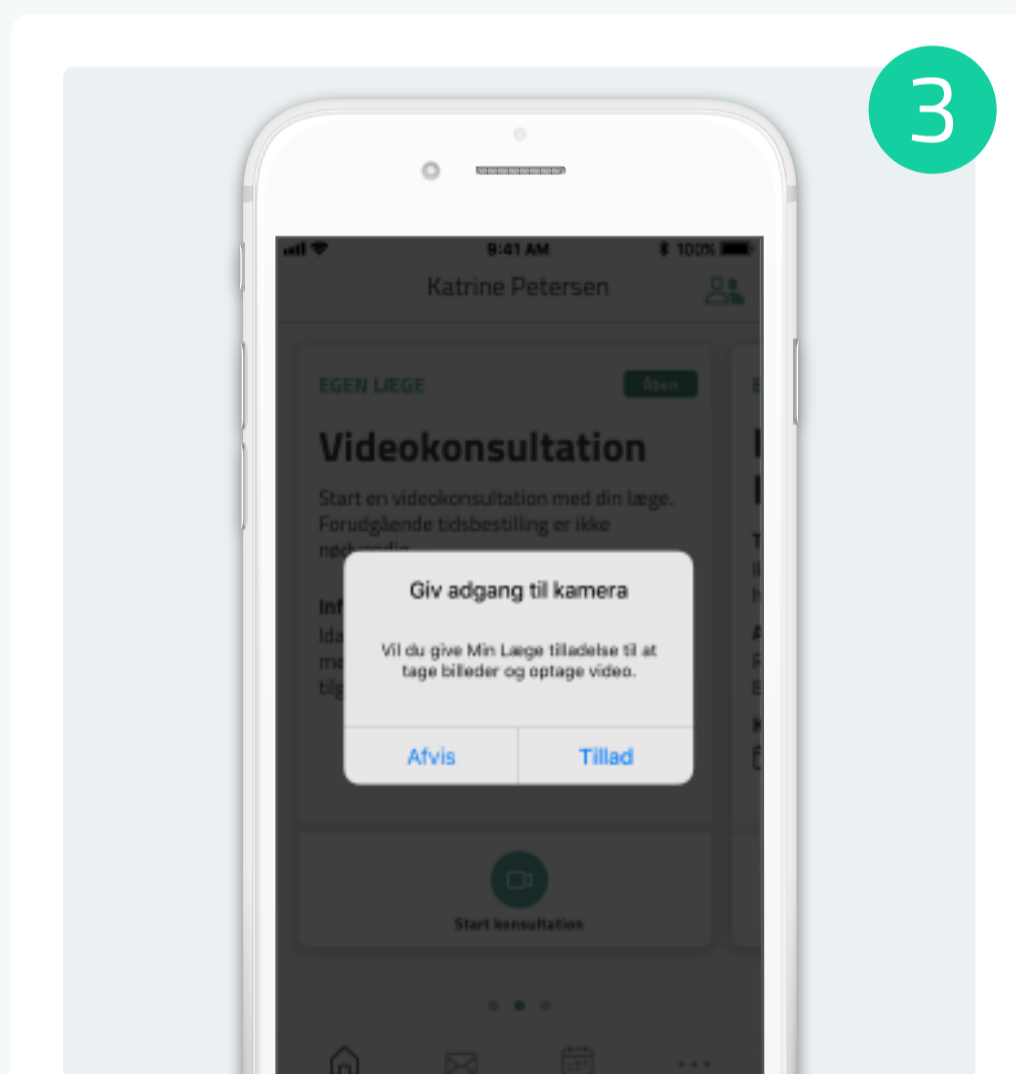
3

9:41 AM

100%

Katrine Petersen

EGEN LÆGE

Åben

Videokonsultation

Start en videokonsultation med din læge. Forudgående tidsbestilling er ikke nød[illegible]

Inf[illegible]

Ida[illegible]

m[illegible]

tilg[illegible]

Giv adgang til kamera

Vil du give Min Læge tilladelse til at tage billeder og optage video.

Afvis

Tillad

Start konsultation